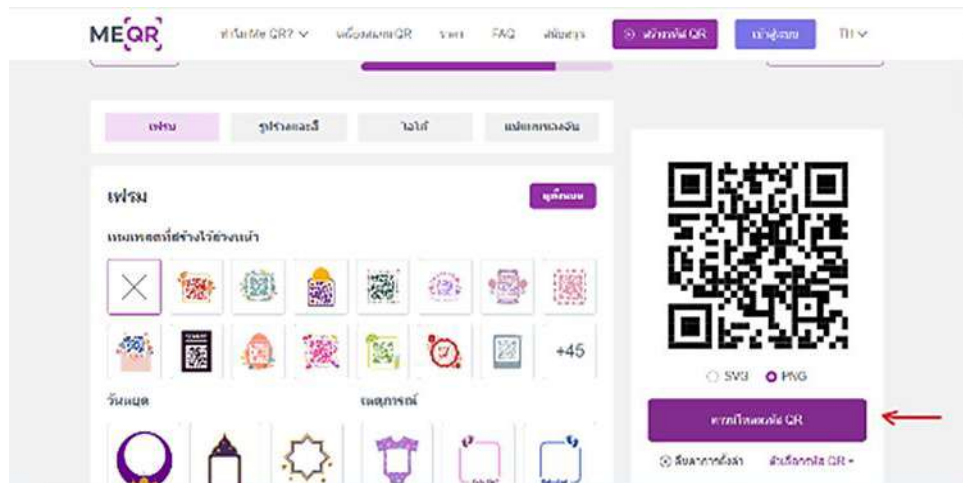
MEQR

ทำไม Me QR?

เครื่องสแกนQR

ราคา

FAQ

ติดต่อเรา

สร้างรหัส QR

เข้าสู่ระบบ

TH

เฟรม

รูปร่างและสี

โลโก้

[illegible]

เฟรม

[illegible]

เทมเพลตที่สร้างไว้ล่วงหน้า

+45

วันหยุด

เหตุการณ์

SVG

PNG

ดาวน์โหลดรหัส QR

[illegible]

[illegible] QR